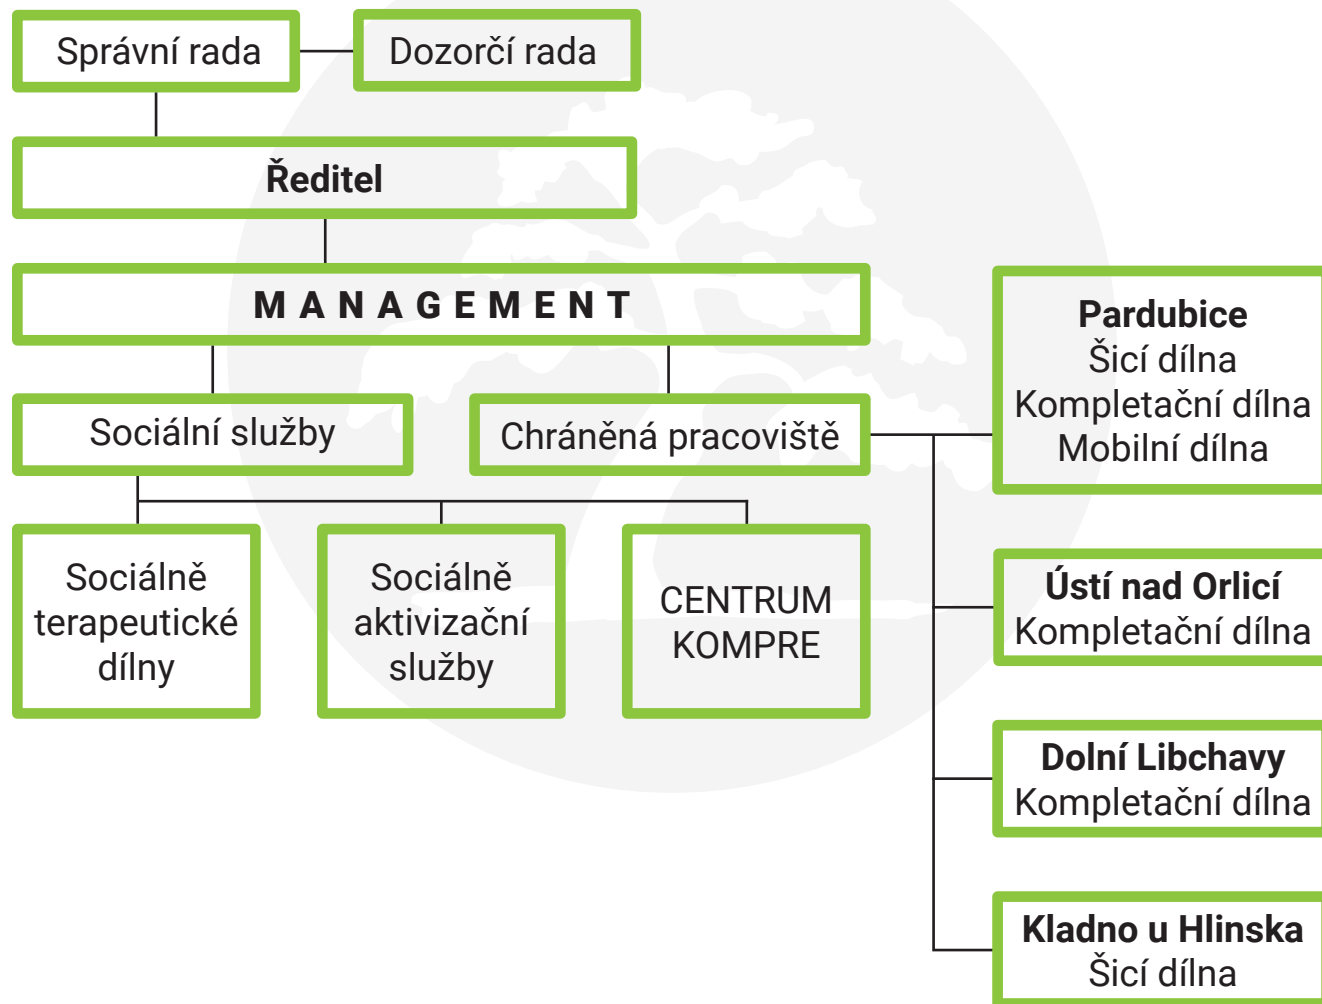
Správní rada

Dozorčí rada

Ředitel

MANAGEMENT

Sociální služby

Chráněná pracoviště

Sociálně terapeutické dílny

Sociálně aktivizační služby

CENTRUM KOMPRE

Pardubice
Šicí dílna
Kompletační dílna
Mobilní dílna

Ústí nad Orlicí
Kompletační dílna

Dolní Libchavy
Kompletační dílna

Kladno u Hlinska
Šicí dílna